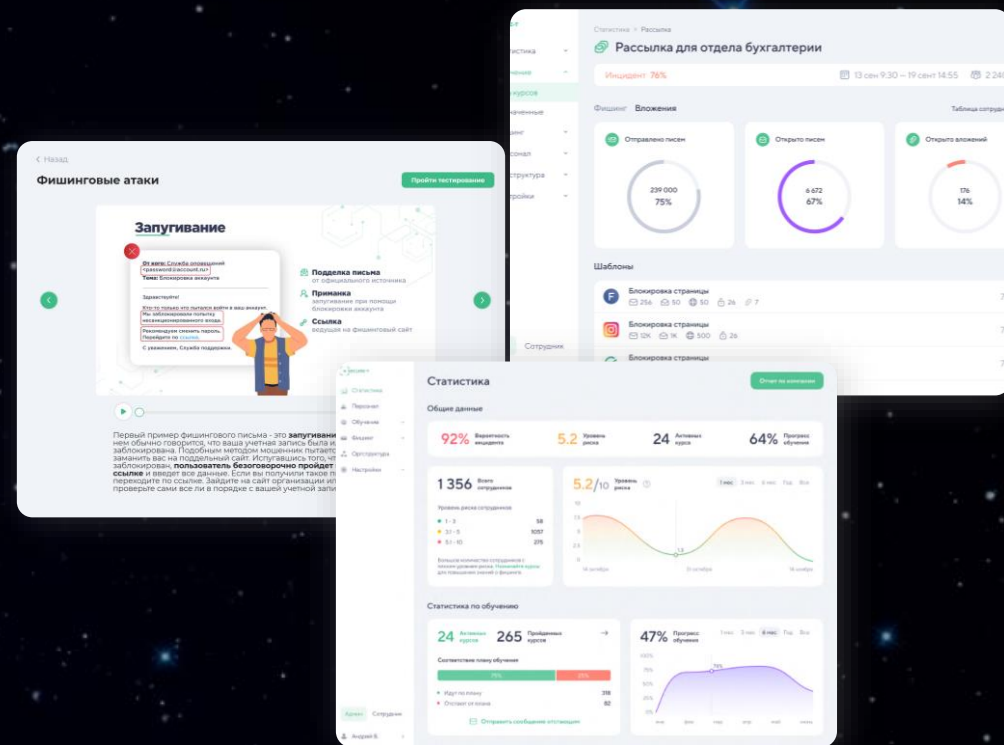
Статистика > Рассылка

Рассылка для отдела бухгалтерии

Инцидент 76%

13 сен 9:30 — 19 сент 14:55

2 240

Фишинг Вложения

Таблица сотруд

Отправлено писем

239 000
75%

Открыто писем

6 672
67%

Открыто вложений

176
14%

Шаблоны

Блокировка страницы
256 50 50 26 7

Блокировка страницы
12K 1K 500 26

Блокировка страницы

статистика
чение
курсов
аначенные
инг
сонал
структура
ройки

Сотрудник

< Назад

Фишинговые атаки

Пройти тестирование

Запугивание

От кого: Служба оповещений
Тема: Блокировка аккаунта

Здравствуйте!
Кто-то только что пытался войти в ваш аккаунт.
Мы заблокировали попытку несанкционированного входа.
Рекомендуем сменить пароль. Перейдите по ссылке.
С уважением, Служба поддержки.

Подделка письма
от официального источника

Приманка
запугивание при помощи блокировки аккаунта

Ссылка
ведущая на фишинговый сайт

Первый пример фишингового письма - это запугивание. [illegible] нем обычно говорится, что ваша учетная запись была и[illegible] заблокирована. Подобным методом мошенник пытает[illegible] заманить вас на поддельный сайт. Испугавшись того, ч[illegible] заблокирован, пользователь безоговорочно пройдет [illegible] ссылке и введет все данные. Если вы получили такое п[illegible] переходите по ссылке. Зайдите на сайт организации ил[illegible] проверьте сами все ли в порядке с вашей учетной запи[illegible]

Статистика
Персонал
Обучение
Фишинг
Оргструктура
Настройки

Админ Сотрудник

Андрей В.

Статистика

Отчет по компании

Общие данные

92% Вероятность инцидента
5.2 Уровень риска
24 Активных курса
64% Прогресс обучения

1 356 Всего сотрудников

Уровень риска сотрудников
1 - 3 58
3.1 - 5 1057
5.1 - 10 275

5.2/10 Уровень риска

1 мес 3 мес 6 мес Год Все

14 октября
25 октября
16 ноября

Статистика по обучению

24 Активных курса
265 Пройденных курсов

Соответствие плану обучения
75%
25%

Идут по плану 316
Отстают от плана 82

Отправить сообщение отстающим

47% Прогресс обучения

1 мес 3 мес 6 мес Год Все

75%